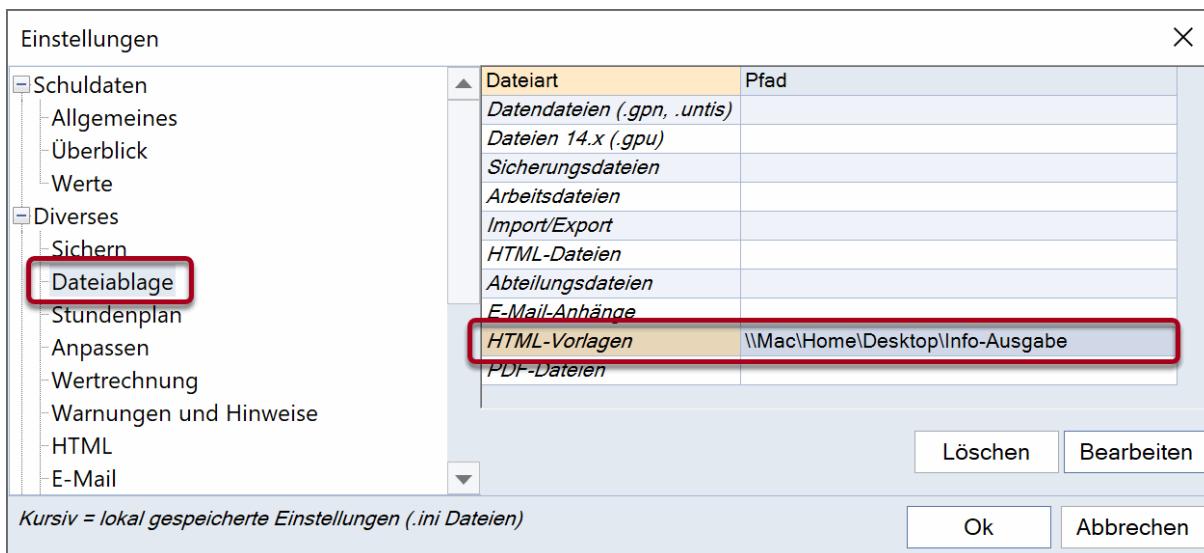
Einstellungen

Schuldaten
Allgemeines
Überblick
Werte
Diverses
Sichern
Dateiablage
Stundenplan
Anpassen
Wertrechnung
Warnungen und Hinweise
HTML
E-Mail

| Dateiart | Pfad |
|---|---|
| Datendateien (.gpn, .untis) | |
| Dateien 14.x (.gpu) | |
| Sicherungsdateien | |
| Arbeitsdateien | |
| Import/Export | |
| HTML-Dateien | |
| Abteilungsdateien | |
| E-Mail-Anhänge | |
| HTML-Vorlagen | \\Mac\Home\Desktop\Info-Ausgabe |
| PDF-Dateien | |

Löschen
Bearbeiten

Kursiv = lokal gespeicherte Einstellungen (.ini Dateien)

Ok
Abbrechen